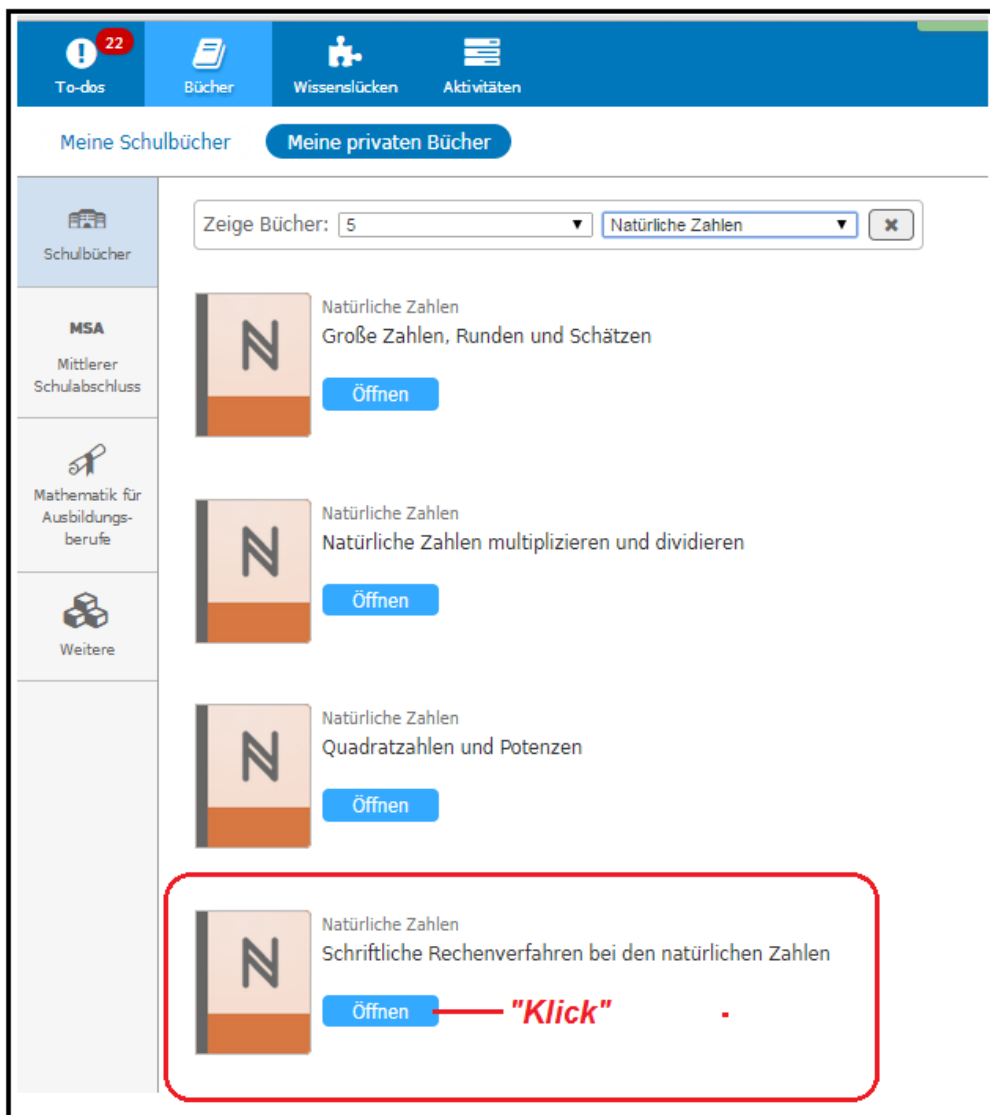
22
To-dos
Bücher
Wissenslücken
Aktivitäten

Meine Schulbücher
Meine privaten Bücher

Schulbücher

MSA
Mittlerer Schulabschluss

Mathematik für Ausbildungsberufe

Weitere

Zeige Bücher: 5 ▼ Natürliche Zahlen ▼ ✖

$\mathbb{N}$
Natürliche Zahlen
Große Zahlen, Runden und Schätzen
Öffnen

$\mathbb{N}$
Natürliche Zahlen
Natürliche Zahlen multiplizieren und dividieren
Öffnen

$\mathbb{N}$
Natürliche Zahlen
Quadratzahlen und Potenzen
Öffnen

$\mathbb{N}$
Natürliche Zahlen
Schriftliche Rechenverfahren bei den natürlichen Zahlen
Öffnen
"Klick"